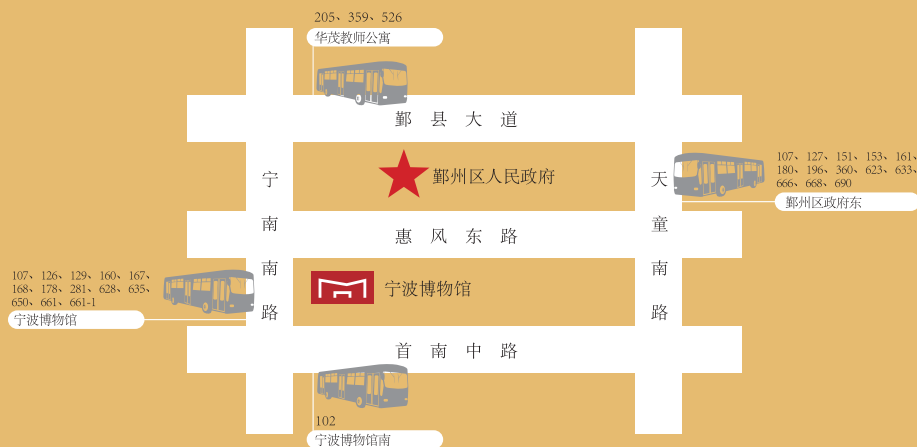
205、359、526
华茂教师公寓

鄞县大道

宁南南路

天童南路

鄞州区人民政府

107、127、151、153、161、180、196、360、623、633、666、668、690
鄞州区政府东

惠风东路

107、126、129、160、167、168、178、281、628、635、650、661、661-1
宁波博物馆

宁波博物馆

首南中路

102
宁波博物馆南